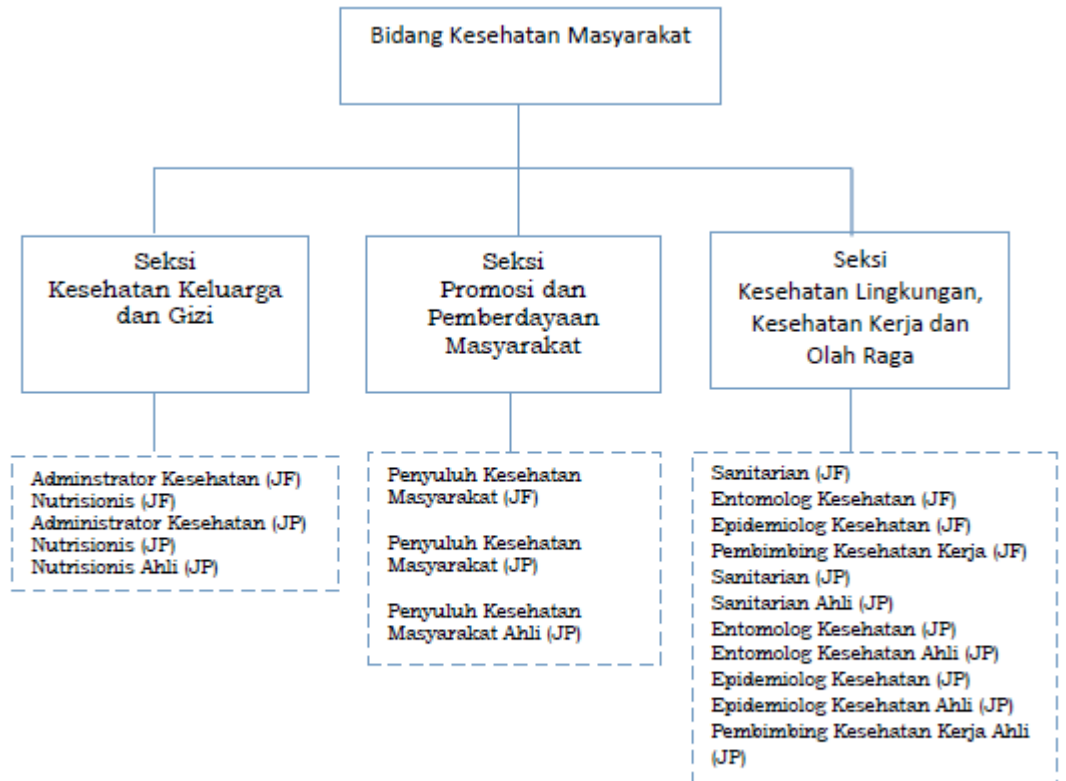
Bidang Kesehatan Masyarakat

Seksi
Kesehatan Keluarga dan Gizi

Seksi
Promosi dan Pemberdayaan Masyarakat

Seksi
Kesehatan Lingkungan, Kesehatan Kerja dan Olah Raga

Adminstrator Kesehatan (JF)
Nutrisionis (JF)
Administrator Kesehatan (JP)
Nutrisionis (JP)
Nutrisionis Ahli (JP)

Penyuluh Kesehatan Masyarakat (JF)

Penyuluh Kesehatan Masyarakat (JP)

Penyuluh Kesehatan Masyarakat Ahli (JP)

Sanitarian (JF)
Entomolog Kesehatan (JF)
Epidemiolog Kesehatan (JF)
Pembimbing Kesehatan Kerja (JF)
Sanitarian (JP)
Sanitarian Ahli (JP)
Entomolog Kesehatan (JP)
Entomolog Kesehatan Ahli (JP)
Epidemiolog Kesehatan (JP)
Epidemiolog Kesehatan Ahli (JP)
Pembimbing Kesehatan Kerja Ahli (JP)